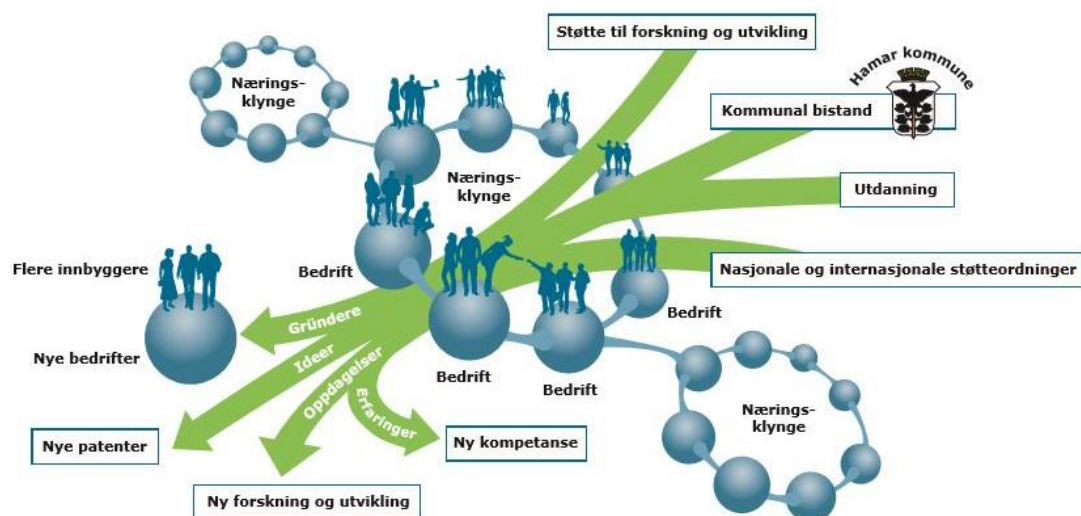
Støtte til forskning og utvikling

Hamar kommune

Kommunal bistand

Nærings-klynge

Nærings-klynge

Utdanning

Flere innbyggere

Bedrift

Nasjonale og internasjonale støtteordninger

Gründere

Bedrift

Nye bedrifter

Ideer

Bedrift

Bedrift

Oppdagelser

Erfaringer

Nærings-klynge

Nye patenter

Ny kompetanse

Ny forskning og utvikling